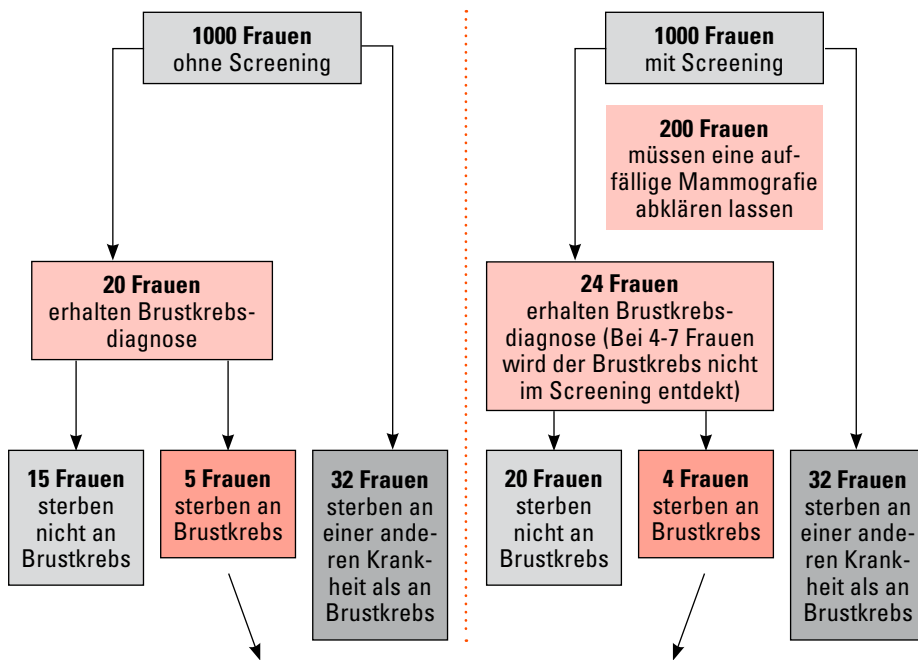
**1000 Frauen**
ohne Screening

**20 Frauen**
erhalten Brustkrebsdiagnose

**15 Frauen**
sterben nicht an Brustkrebs

**5 Frauen**
sterben an Brustkrebs

**32 Frauen**
sterben an einer anderen Krankheit als an Brustkrebs

**1000 Frauen**
mit Screening

**200 Frauen**
müssen eine auffällige Mammografie abklären lassen

**24 Frauen**
erhalten Brustkrebsdiagnose (Bei 4-7 Frauen wird der Brustkrebs nicht im Screening entdekt)

**20 Frauen**
sterben nicht an Brustkrebs

**4 Frauen**
sterben an Brustkrebs

**32 Frauen**
sterben an einer anderen Krankheit als an Brustkrebs